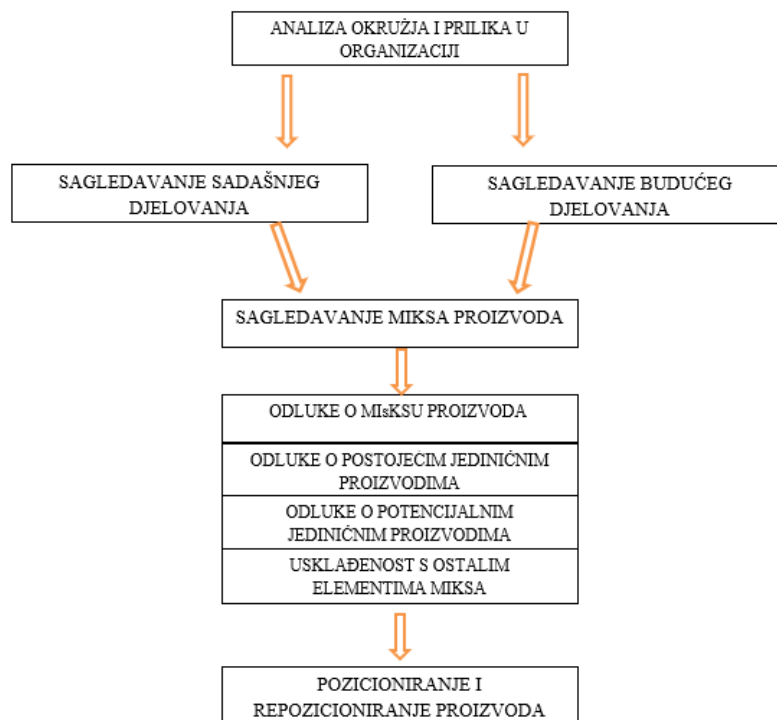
ANALIZA OKRUŽJA I PRILIKA U ORGANIZACIJI

SAGLEDAVANJE SADAŠNJEG DJELOVANJA

SAGLEDAVANJE BUDUĆEG DJELOVANJA

SAGLEDAVANJE MIKSA PROIZVODA

ODLUKE O MIsKSU PROIZVODA

ODLUKE O POSTOJECIM JEDINIČNIM PROIZVODIMA

ODLUKE O POTENCIJALNIM JEDINIČNIM PROIZVODIMA

USKLAĐENOST S OSTALIM ELEMENTIMA MIKSA

POZICIONIRANJE I REPOZICIONIRANJE PROIZVODA